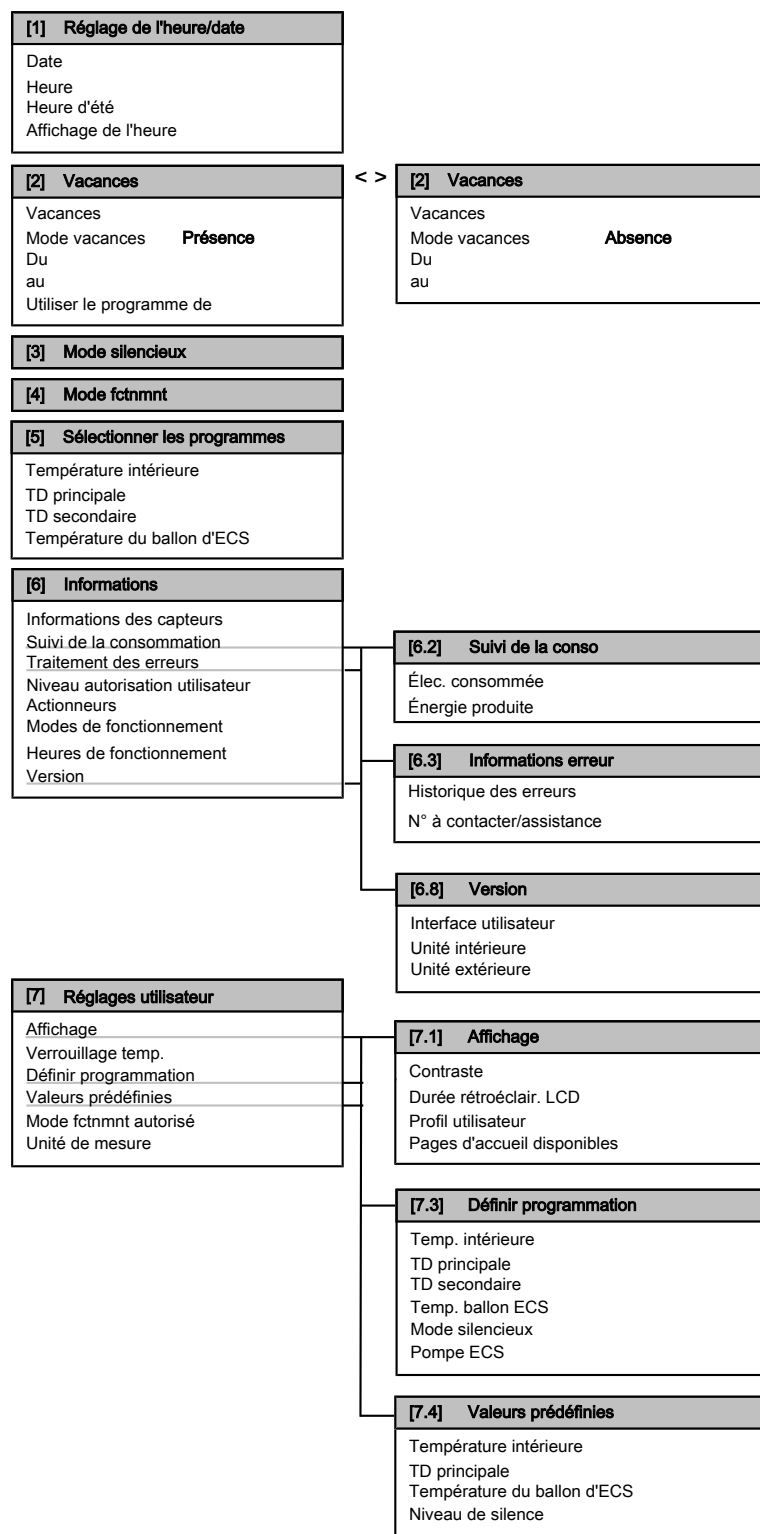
[1] Réglage de l'heure/date

Date
Heure
Heure d'été
Affichage de l'heure

[2] Vacances

Vacances
Mode vacances Présence
Du
au
Utiliser le programme de

< >

[2] Vacances

Vacances
Mode vacances Absence
Du
au

[3] Mode silencieux

[4] Mode fctnmnt

[5] Sélectionner les programmes

Température intérieure
TD principale
TD secondaire
Température du ballon d'ECS

[6] Informations

Informations des capteurs
Suivi de la consommation
Traitement des erreurs
Niveau autorisation utilisateur
Actionneurs
Modes de fonctionnement
Heures de fonctionnement
Version

[6.2] Suivi de la conso

Élec. consommée
Énergie produite

[6.3] Informations erreur

Historique des erreurs
N° à contacter/assistance

[6.8] Version

Interface utilisateur
Unité intérieure
Unité extérieure

[7] Réglages utilisateur

Affichage
Verrouillage temp.
Définir programmation
Valeurs prédéfinies
Mode fctnmnt autorisé
Unité de mesure

[7.1] Affichage

Contraste
Durée rétroéclair. LCD
Profil utilisateur
Pages d'accueil disponibles

[7.3] Définir programmation

Temp. intérieure
TD principale
TD secondaire
Temp. ballon ECS
Mode silencieux
Pompe ECS

[7.4] Valeurs prédéfinies

Température intérieure
TD principale
Température du ballon d'ECS
Niveau de silence